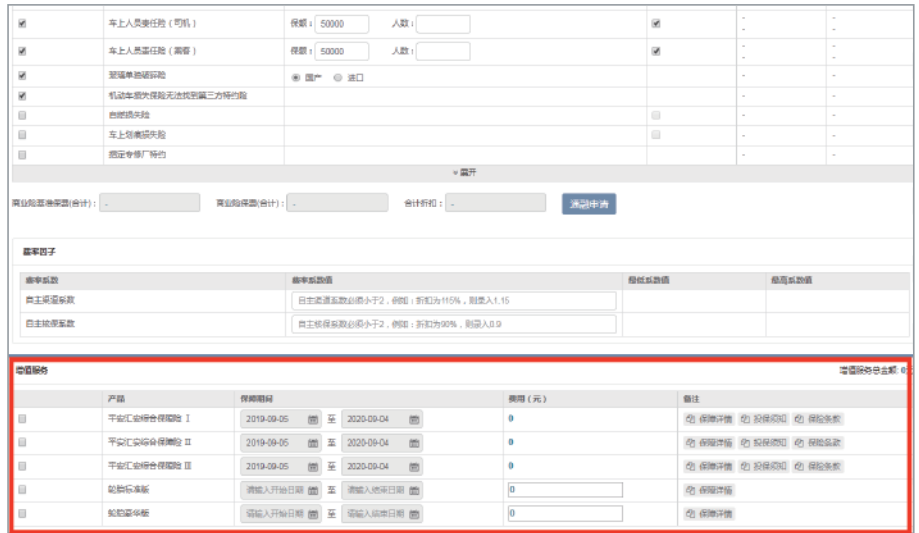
| | | | | | |
|---|---|---|---|---|---|
| ☑ | 车上人员责任险（司机） | 保额：50000 人数： | ☑ | - - | - - |
| ☑ | 车上人员责任险（乘客） | 保额：50000 人数： | ☑ | - - | - - |
| ☑ | 玻璃单独破碎险 | ◉ 国产 ○ 进口 | | - | - |
| ☑ | 机动车损失保险无法找到第三方特约险 | | | - | - |
| ☐ | 自燃损失险 | | ☐ | - | - |
| ☐ | 车上货物损失险 | | ☐ | - | - |
| ☐ | 指定专修厂特约 | | | - | - |

∨ 展开

商业险基准保费(合计)： - 商业险保费(合计)： - 合计折扣： - 提交申请

费率因子

| 费率系数 | 费率系数值 | 最低系数值 | 最高系数值 |
|---|---|---|---|
| 自主渠道系数 | 自主渠道系数必须小于2，例如：折扣为115%，则录入1.15 | | |
| 自主核保系数 | 自主核保系数必须小于2，例如：折扣为90%，则录入0.9 | | |

增值服务 增值服务总金额：0

| | 产品 | 保障期间 | 费用（元） | 备注 |
|---|---|---|---|---|
| ☐ | 平安汇安综合保障险 I | 2019-09-05 至 2020-09-04 | 0 | 保障详情 投保须知 保险条款 |
| ☐ | 平安汇安综合保障险 II | 2019-09-05 至 2020-09-04 | 0 | 保障详情 投保须知 保险条款 |
| ☐ | 平安汇安综合保障险 III | 2019-09-05 至 2020-09-04 | 0 | 保障详情 投保须知 保险条款 |
| ☐ | 轮胎标准版 | 请输入开始日期 至 请输入结束日期 | 0 | 保障详情 |
| ☐ | 轮胎豪华版 | 请输入开始日期 至 请输入结束日期 | 0 | 保障详情 |